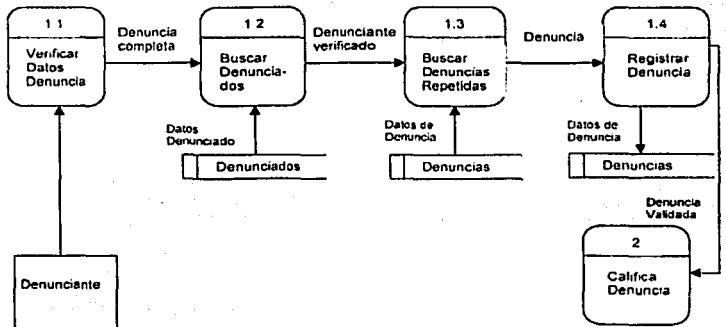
1 1
Verificar Datos Denuncia

Denuncia completa

1 2
Buscar Denunciados

Denunciante verificado

1.3
Buscar Denuncias Repetidas

Denuncia

1.4
Registrar Denuncia

Datos Denunciado

Denunciados

Datos de Denuncia

Denuncias

Datos de Denuncia

Denuncias

Denuncia Validada

2
Califica Denuncia

Denunciante